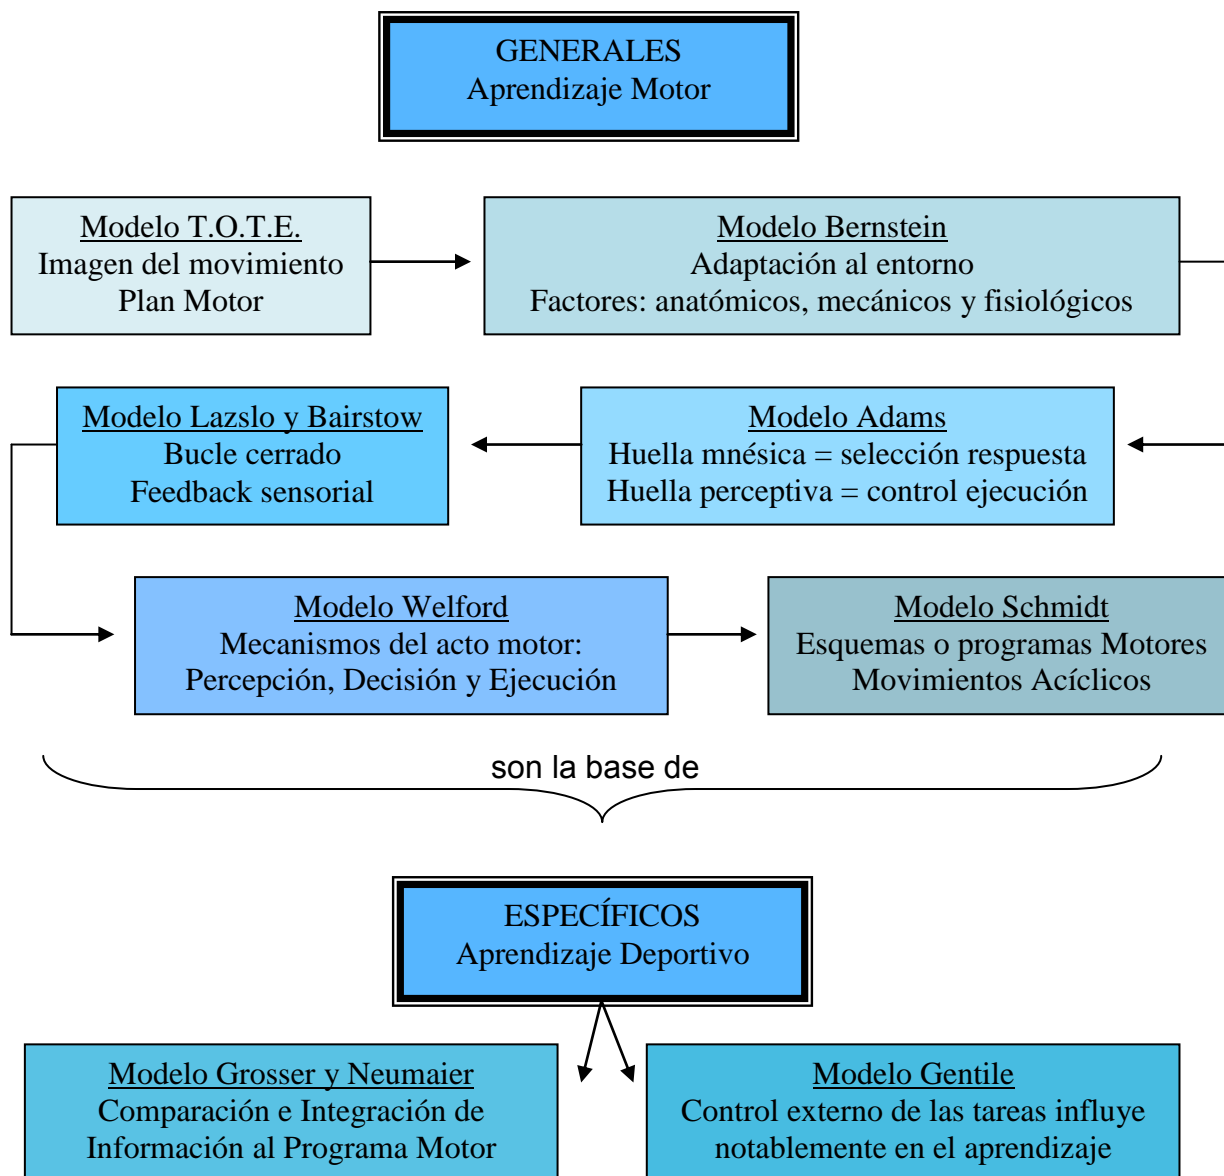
GENERALES
Aprendizaje Motor

Modelo T.O.T.E.
Imagen del movimiento
Plan Motor

Modelo Bernstein
Adaptación al entorno
Factores: anatómicos, mecánicos y fisiológicos

Modelo Adams
Huella mnésica = selección respuesta
Huella perceptiva = control ejecución

Modelo Lazslo y Bairstow
Bucle cerrado
Feedback sensorial

Modelo Welford
Mecanismos del acto motor:
Percepción, Decisión y Ejecución

Modelo Schmidt
Esquemas o programas Motores
Movimientos Acíclicos

son la base de

ESPECÍFICOS
Aprendizaje Deportivo

Modelo Grosser y Neumaier
Comparación e Integración de
Información al Programa Motor

Modelo Gentile
Control externo de las tareas influye
notablemente en el aprendizaje